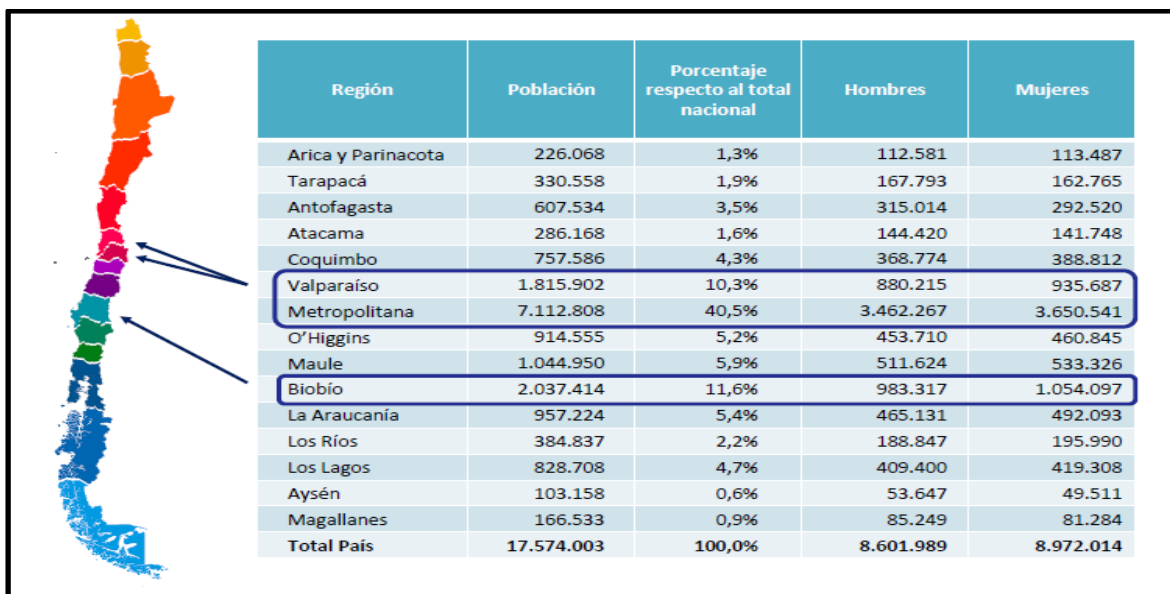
| Región | Población | Porcentaje respecto al total nacional | Hombres | Mujeres |
|---|---|---|---|---|
| Arica y Parinacota | 226.068 | 1,3% | 112.581 | 113.487 |
| Tarapacá | 330.558 | 1,9% | 167.793 | 162.765 |
| Antofagasta | 607.534 | 3,5% | 315.014 | 292.520 |
| Atacama | 286.168 | 1,6% | 144.420 | 141.748 |
| Coquimbo | 757.586 | 4,3% | 368.774 | 388.812 |
| Valparaíso | 1.815.902 | 10,3% | 880.215 | 935.687 |
| Metropolitana | 7.112.808 | 40,5% | 3.462.267 | 3.650.541 |
| O'Higgins | 914.555 | 5,2% | 453.710 | 460.845 |
| Maule | 1.044.950 | 5,9% | 511.624 | 533.326 |
| Biobío | 2.037.414 | 11,6% | 983.317 | 1.054.097 |
| La Araucanía | 957.224 | 5,4% | 465.131 | 492.093 |
| Los Ríos | 384.837 | 2,2% | 188.847 | 195.990 |
| Los Lagos | 828.708 | 4,7% | 409.400 | 419.308 |
| Aysén | 103.158 | 0,6% | 53.647 | 49.511 |
| Magallanes | 166.533 | 0,9% | 85.249 | 81.284 |
| Total País | 17.574.003 | 100,0% | 8.601.989 | 8.972.014 |